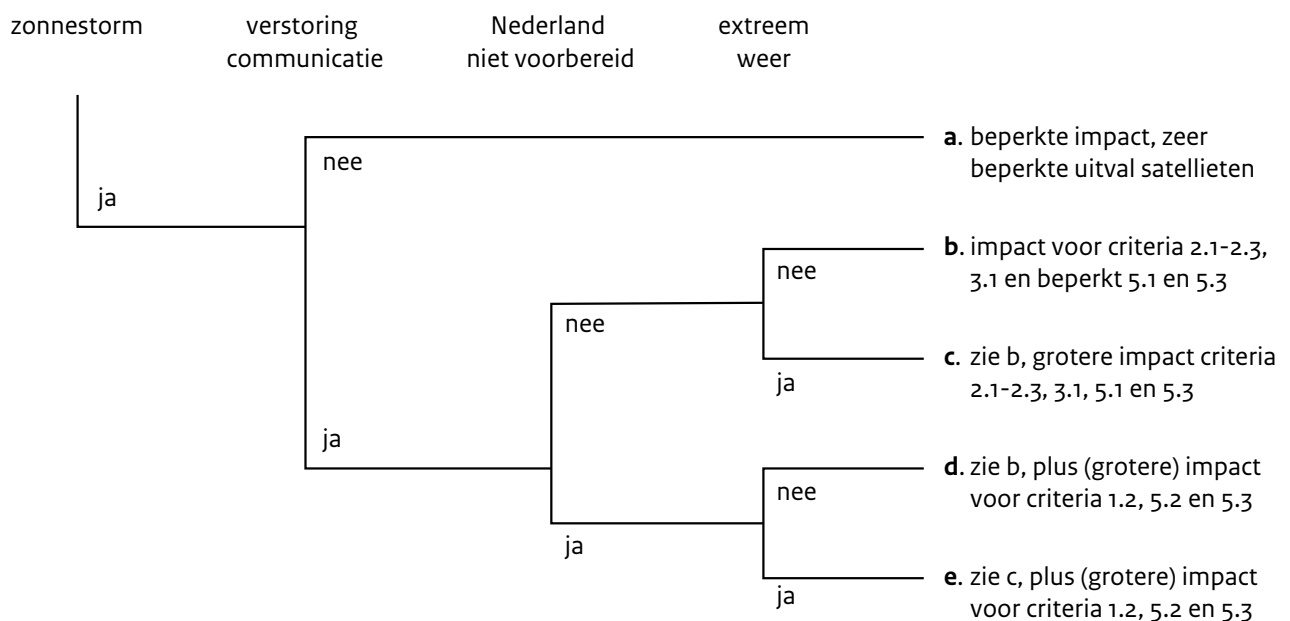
zonnestorm

verstoring communicatie

Nederland niet voorbereid

extreem weer

ja

nee

a. beperkte impact, zeer beperkte uitval satellieten

ja

nee

nee

b. impact voor criteria 2.1-2.3, 3.1 en beperkt 5.1 en 5.3

ja

c. zie b, grotere impact criteria 2.1-2.3, 3.1, 5.1 en 5.3

ja

nee

d. zie b, plus (grotere) impact voor criteria 1.2, 5.2 en 5.3

ja

e. zie c, plus (grotere) impact voor criteria 1.2, 5.2 en 5.3